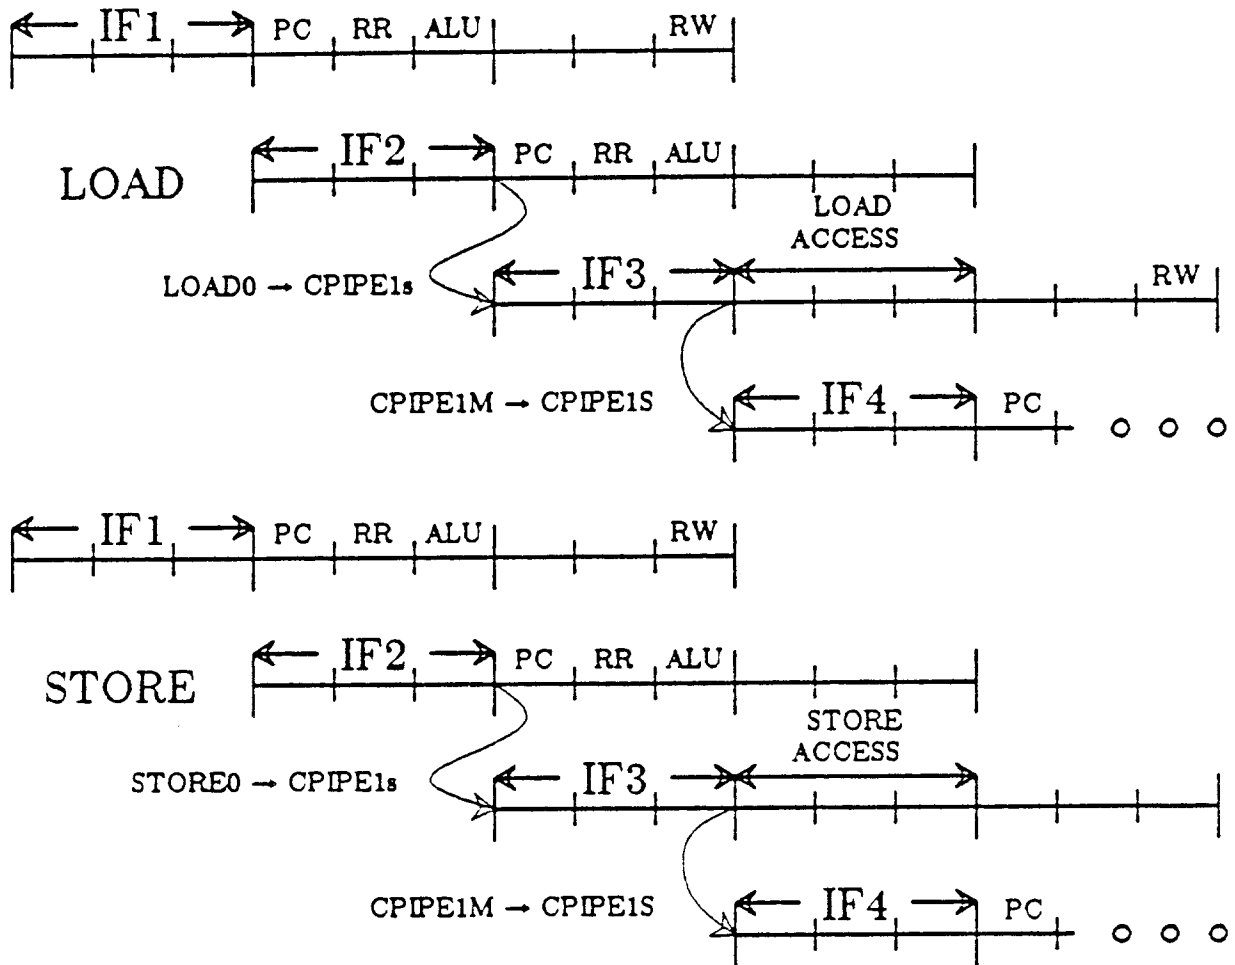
IF1 PC RR ALU RW

LOAD
IF2 PC RR ALU

LOAD ACCESS

LOAD0 → CPIPE1s
IF3 RW

CPIPE1M → CPIPE1S
IF4 PC ○ ○ ○

IF1 PC RR ALU RW

STORE
IF2 PC RR ALU

STORE ACCESS

STORE0 → CPIPE1s
IF3

CPIPE1M → CPIPE1S
IF4 PC ○ ○ ○